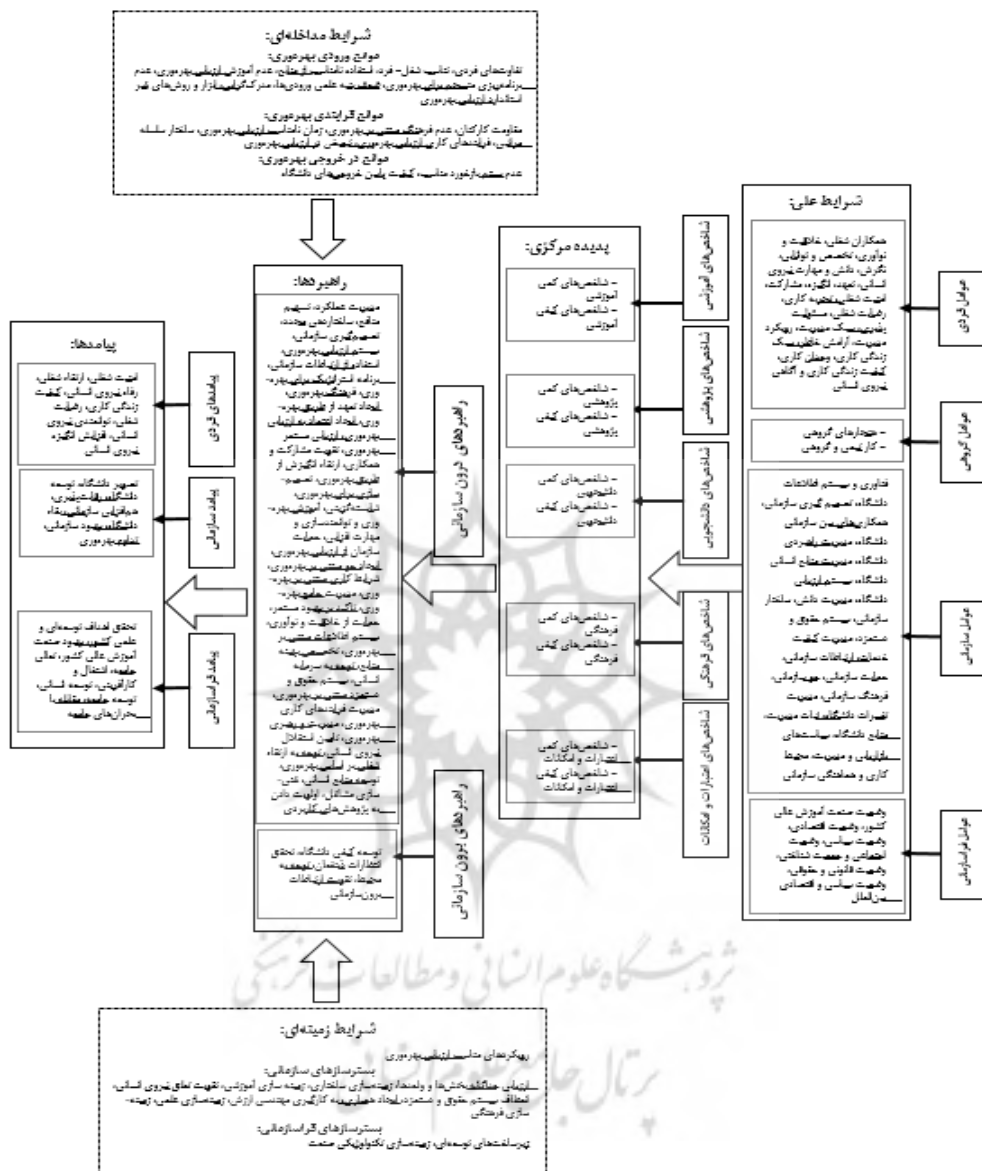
شرایط مداخله‌ای:
موانع ورودی بهره‌وری:
تفاوت‌های فردی، تناسب شغل- فرد، استفاده نامناسب از منابع، عدم آموزش ارتقای بهره‌وری، عدم برنامه‌ریزی منسجم بهره‌وری، ضعف بنیه علمی ورودی‌ها، متمرکز بودن ساختار و روش‌های غیر استاندارد ارتقای بهره‌وری
موانع فرایندی بهره‌وری:
مقاومت کارکنان، عدم فرهنگ مدیریت بهره‌وری، زمان نامناسب ارتقای بهره‌وری، ساختار سلسله مراتبی، فرایندهای کاری نامناسب، بهره‌وری متخصص و نامناسب بهره‌وری
موانع در خروجی بهره‌وری:
عدم بازخورد مناسب، کیفیت پایین خروجی‌های دانشگاه

شرایط علی:
همکاران شغلی، خلاقیت و نوآوری، تخصص و توانایی، نگرش، دانش و مهارت نیروی انسانی، تعهد، انگیزه، مشارکت، امنیت شغلی، تجربه کاری، رضایت شغلی، مسئولیت پذیری، سبک مدیریت، رویکرد مدیریت، آرامش خاطر، سبک زندگی کاری، وجدان کاری، کیفیت زندگی کاری و آگاهی نیروی انسانی

عوامل فردی

- هنجارهای گروهی
- کار تیمی و گروهی

عوامل گروهی

فناوری و سیستم اطلاعات دانشگاه، تصمیم‌گیری سازمانی، همکاری‌های بین سازمانی دانشگاه، مدیریت رهبری دانشگاه، مدیریت منابع انسانی دانشگاه، سیاست‌های دانشگاه، مدیریت دانش، ساختار سازمانی، سیستم حقوق و دستمزد، مدیریت کیفیت، نظام ارتباطات سازمانی، حمایت سازمانی، جو سازمانی، فرهنگ سازمانی، مدیریت تغییرات دانشگاه، امکانات، مدیریت منابع دانشگاه، سیاست‌های ارتقایی و مدیریت محیط کاری و هماهنگی سازمانی

عوامل سازمانی

وضعیت صنعت آموزش عالی کشور، وضعیت اقتصادی، وضعیت سیاسی، وضعیت اجتماعی و جمعیت شناختی، وضعیت قانونی و حقوقی، وضعیت سیاسی و اقتصادی بین‌الملل

عوامل فراسازمانی

پدیده مرکزی:
- شاخص‌های کمی آموزشی
- شاخص‌های کیفی آموزشی
شاخص‌های آموزشی

- شاخص‌های کمی پژوهشی
- شاخص‌های کیفی پژوهشی
شاخص‌های پژوهشی

- شاخص‌های کمی دانشجویی
- شاخص‌های کیفی دانشجویی
شاخص‌های دانشجویی

- شاخص‌های کمی فرهنگی
- شاخص‌های کیفی فرهنگی
شاخص‌های فرهنگی

- شاخص‌های کمی اعتبارات و امکانات
- شاخص‌های کیفی اعتبارات و امکانات
شاخص‌های اعتبارات و امکانات

راهبردها:
مدیریت عملکرد، تسهیم منافع، ساختارهای متعدد، تصمیم‌گیری سازمانی، سیاست‌گذاری بهره‌وری، استانداردهای فرآیندها، ارتقای اطلاعات سازمانی، برنامه استراتژیک ارتقای بهره‌وری، فرهنگ‌سازی بهره‌وری، ایجاد تعهد از طریق بهره‌وری، ایجاد انعطاف‌پذیری، ارزیابی بهره‌وری، ارزیابی مستمر بهره‌وری، تقویت مشارکت و همکاری، ارتقاء انگیزش از طریق بهره‌وری، تصمیم‌سازی بهره‌وری، شایسته‌گزینی، آموزش بهره‌وری و توانمندسازی و مهارت افزایی، حمایت سازمان از ارتقای بهره‌وری، ایجاد مدیریت بهره‌وری، شرایط کاری مناسب بهره‌وری، مدیریت جامع بهره‌وری، نظام بهبود مستمر، حمایت از خلاقیت و نوآوری، سیستم اطلاعات مدیریت بهره‌وری، تخصیص بهینه منابع، توسعه سرمایه انسانی، سیستم حقوق و دستمزد مدیریت بهره‌وری، بهبود فرایندهای کاری بهره‌وری، مدیریت رهبری بهره‌وری، تأمین استقلال نیروی انسانی، توسعه ارتقاء شغلی بر اساس بهره‌وری، توسعه منابع انسانی، غنی‌سازی مشاغل، اولویت دادن به پژوهش‌های کاربردی

راهبردهای درون سازمانی

توسعه کیفی دانشگاه، تحقق انتظارات ذینفعان، توسعه محیط، تقویت ارتباطات برون‌سازمانی

راهبردهای برون سازمانی

پیامدها:
امنیت شغلی، ارتقاء شغلی، رفاه نیروی انسانی، کیفیت زندگی کاری، رضایت شغلی، توانمندی نیروی انسانی، افزایش انگیزه نیروی انسانی
پیامدهای فردی

تصویر دانشگاه، توسعه دانشگاه، اثربخشی، هم‌افزایی سازمانی، ارتقاء دانشگاه، بهبود سازمانی، نظام بهره‌وری
پیامد سازمانی

تحقق اهداف توسعه‌ای و علمی کشور، بهبود صنعت آموزش عالی کشور، تعالی جامعه، اشتغال و کارآفرینی، توسعه انسانی، توسعه جامعه، مقابله با بحران‌های جامعه
پیامد فراسازمانی

شرایط زمینه‌ای:
رویکردهای مناسب ارتقای بهره‌وری
بسترسازهای سازمانی:
ارزیابی عملکرد، پاداش‌ها و پاسخدهی، زمینه‌سازی ساختاری، زمینه سازی آموزشی، تقویت تعلق نیروی انسانی، انعطاف سیستم حقوق و دستمزد، ایجاد جمعیت، به کارگیری مهندسی ارزش، زمینه‌سازی علمی، زمینه‌سازی فرهنگی
بسترسازهای فراسازمانی:
برنامه‌های توسعه‌ای، زمینه‌سازی تکنولوژیکی صنعت

پژوهشگاه علوم انسانی و مطالعات فرهنگی
پرتال جامع علوم انسانی